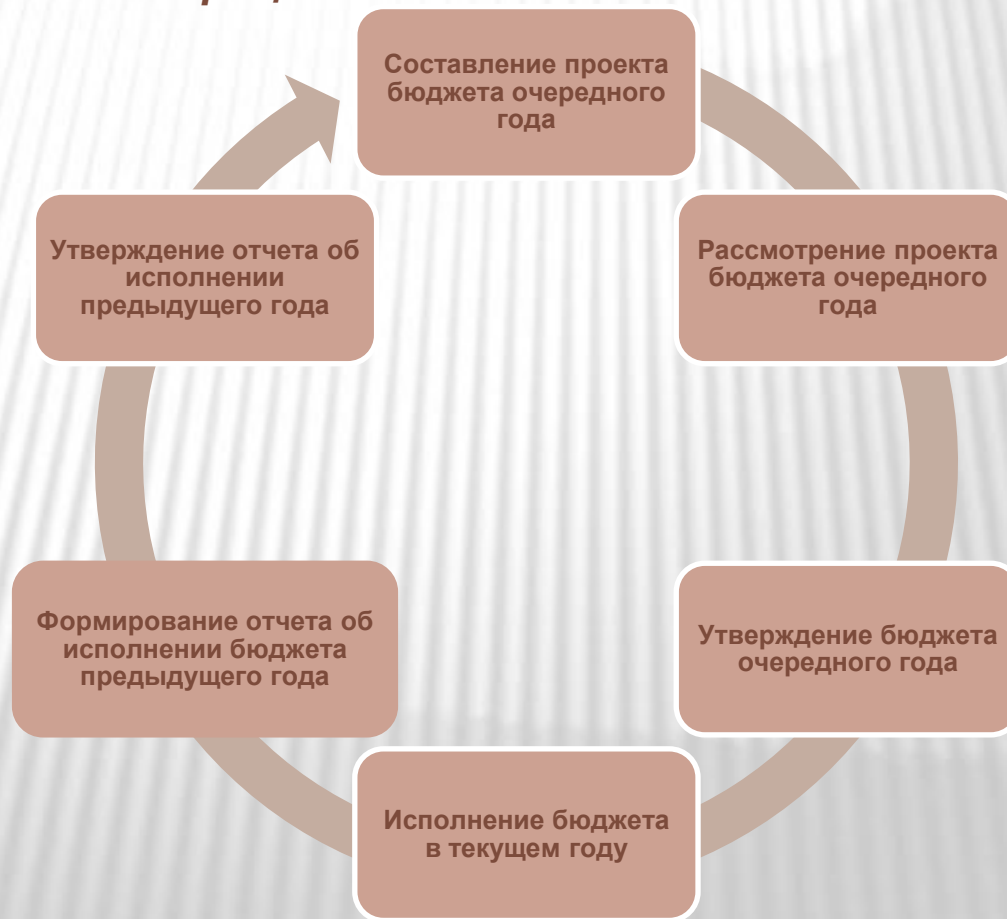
Составление проекта бюджета очередного года

Рассмотрение проекта бюджета очередного года

Утверждение бюджета очередного года

Исполнение бюджета в текущем году

Формирование отчета об исполнении бюджета предыдущего года

Утверждение отчета об исполнении предыдущего года